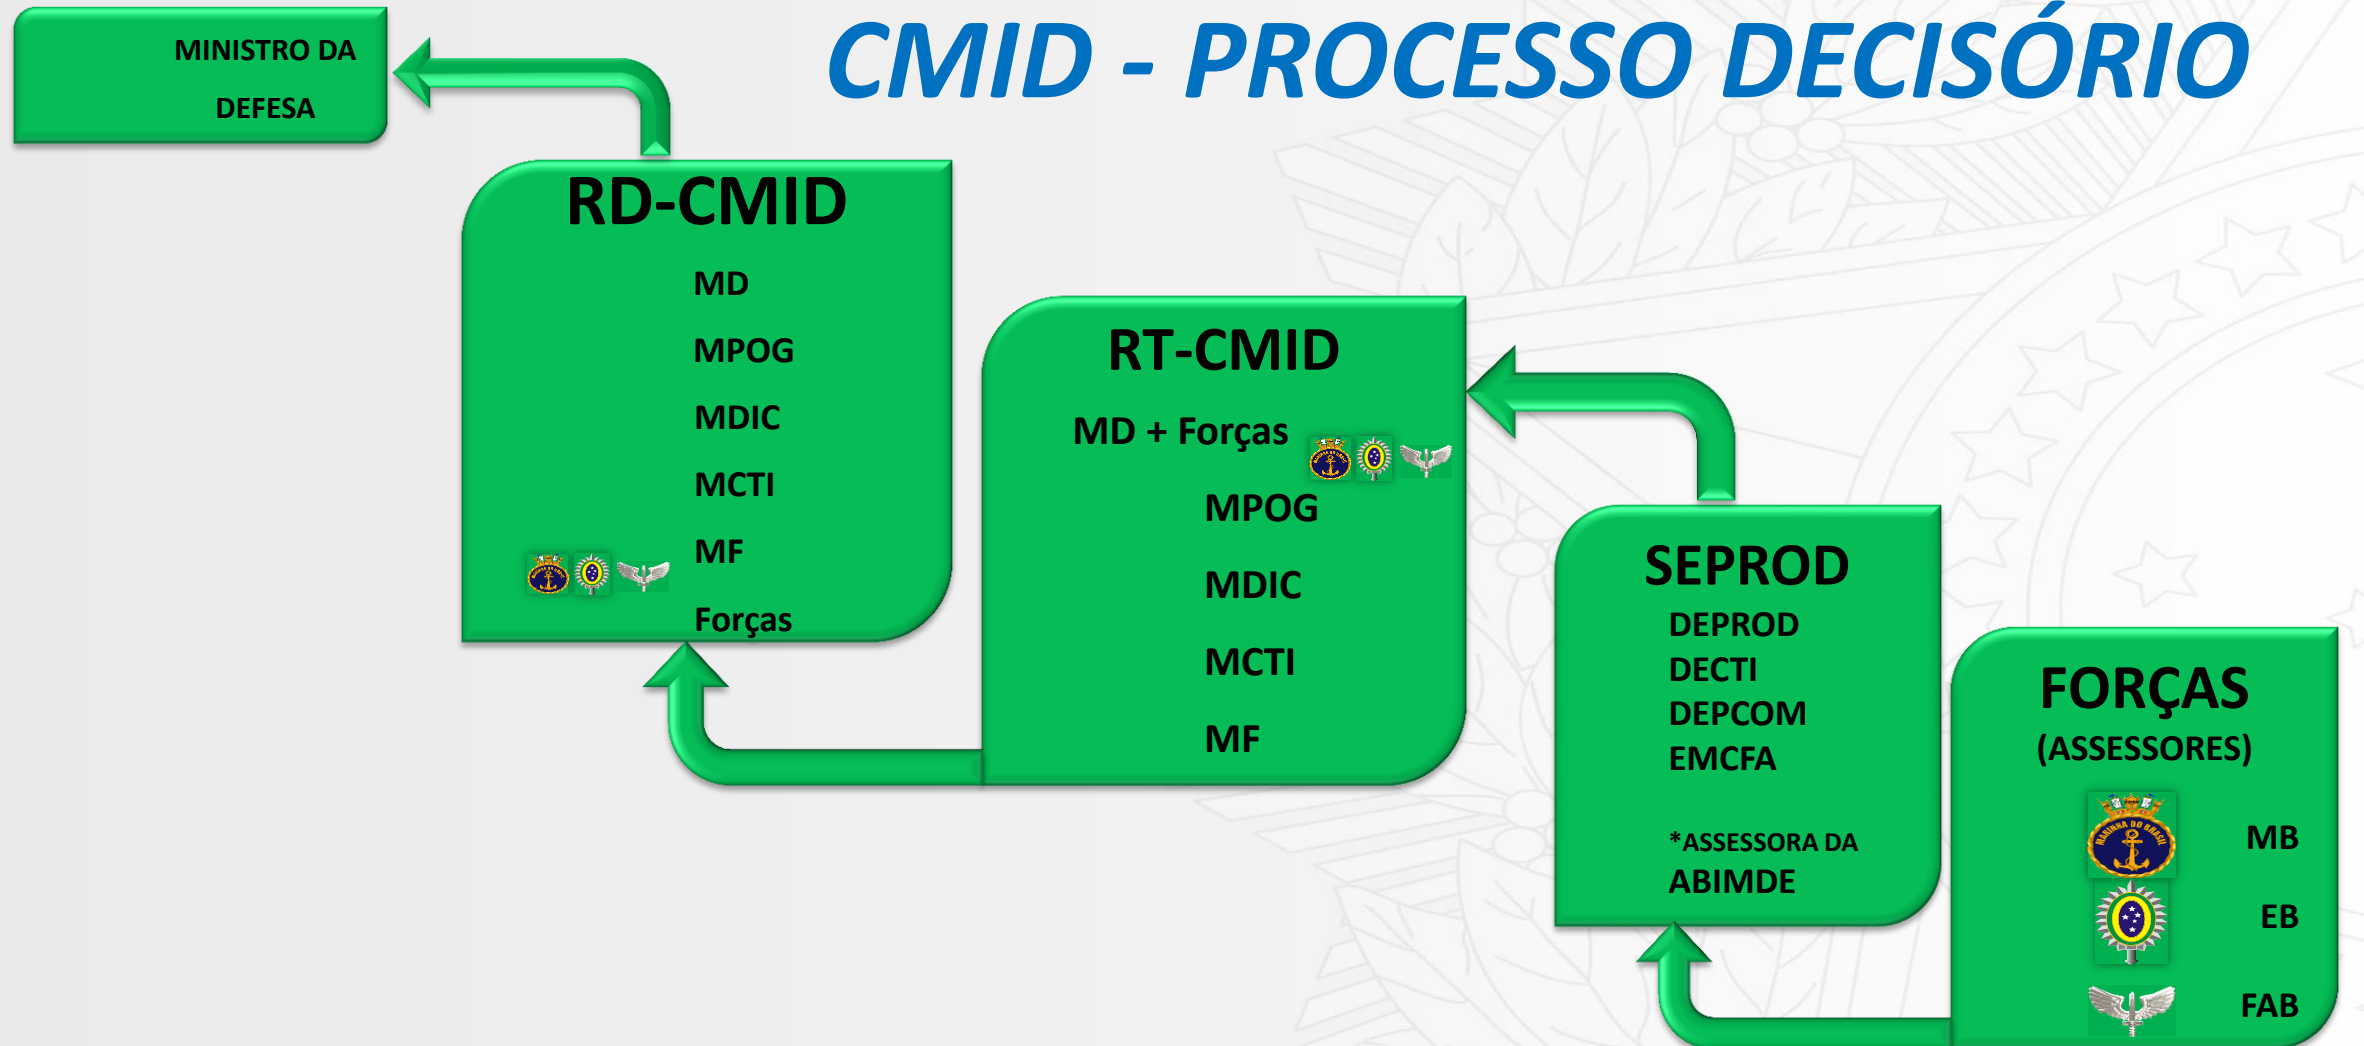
MINISTRO DA DEFESA

CMID - PROCESSO DECISÓRIO

RD-CMID
MD
MPOG
MDIC
MCTI
MF
Forças

RT-CMID
MD + Forças
MPOG
MDIC
MCTI
MF

SEPROD
DEPROD
DECTI
DEPCOM
EMCFA

*ASSESSORA DA ABIMDE

FORÇAS
(ASSESSORES)
MB
EB
FAB